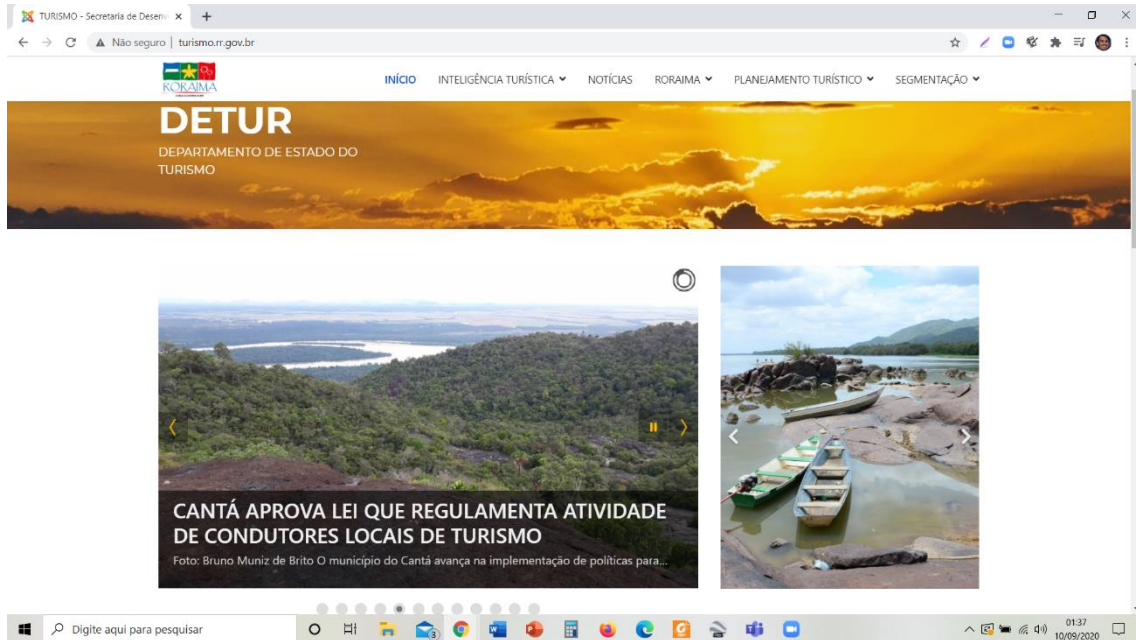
TURISMO - Secretaria de Desenv ×
+
Não seguro | turismo.rr.gov.br
RORAIMA
INÍCIO
INTELIGÊNCIA TURÍSTICA
NOTÍCIAS
RORAIMA
PLANEJAMENTO TURÍSTICO
SEGMENTAÇÃO

DETUR
DEPARTAMENTO DE ESTADO DO TURISMO

CANTÁ APROVA LEI QUE REGULAMENTA ATIVIDADE DE CONDUTORES LOCAIS DE TURISMO
Foto: Bruno Muniz de Brito O município do Cantá avança na implementação de políticas para...

Digite aqui para pesquisar
01:37
10/09/2020